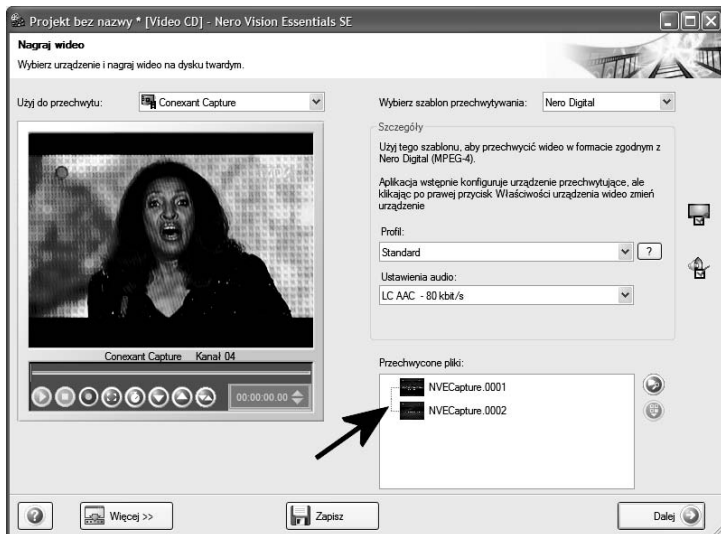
Projekt bez nazwy * [Video CD] - Nero Vision Essentials SE

Nagraj wideo

Wybierz urządzenie i nagraj wideo na dysku twardym.

Użyj do przechwytu: Conexant Capture

Wybierz szablon przechwytywania: Nero Digital

Szczegóły

Użyj tego szablonu, aby przechwycić wideo w formacie zgodnym z Nero Digital (MPEG-4).

Aplikacja wstępnie konfiguruje urządzenie przechwytujące, ale klikając po prawej przycisk Właściwości urządzenia wideo zmień urządzenie

Profil:

Standard

?

Ustawienia audio:

LC AAC - 80 kbit/s

Conexant Capture Kanał 04

00:00:00.00

Przechwycone pliki:

NVECapture.0001

NVECapture.0002

?

Więcej >>

Zapisz

Dalej